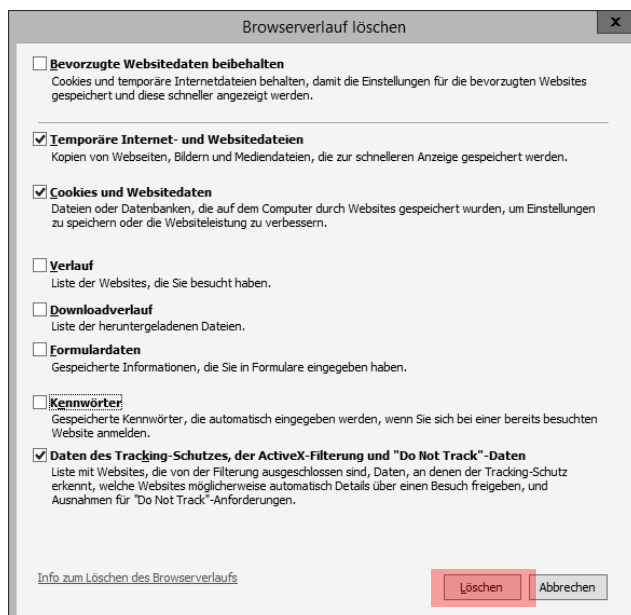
Browserverlauf löschen

x

Bevorzugte Websitedaten beibehalten
Cookies und temporäre Internetdateien behalten, damit die Einstellungen für die bevorzugten Websites gespeichert und diese schneller angezeigt werden.

Temporäre Internet- und Websitedateien
Kopien von Webseiten, Bildern und Mediendateien, die zur schnelleren Anzeige gespeichert werden.

Cookies und Websitedaten
Dateien oder Datenbanken, die auf dem Computer durch Websites gespeichert wurden, um Einstellungen zu speichern oder die Websiteleistung zu verbessern.

Verlauf
Liste der Websites, die Sie besucht haben.

Downloadverlauf
Liste der heruntergeladenen Dateien.

Formulardaten
Gespeicherte Informationen, die Sie in Formulare eingegeben haben.

Kennwörter
Gespeicherte Kennwörter, die automatisch eingegeben werden, wenn Sie sich bei einer bereits besuchten Website anmelden.

Daten des Tracking-Schutzes, der ActiveX-Filterung und "Do Not Track"-Daten
Liste mit Websites, die von der Filterung ausgeschlossen sind, Daten, an denen der Tracking-Schutz erkennt, welche Websites möglicherweise automatisch Details über einen Besuch freigeben, und Ausnahmen für "Do Not Track"-Anforderungen.

Info zum Löschen des Browserverlaufs

Löschen

Abbrechen